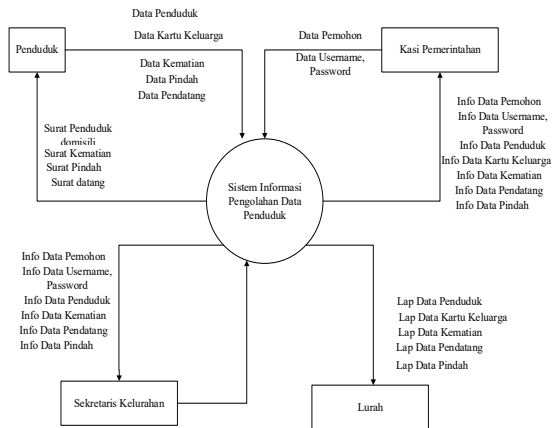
Penduduk

Data Penduduk

Data Kartu Keluarga

Data Kematian
Data Pindah
Data Pendatang

Data Pemohon

Data Username, Password

Kasi Pemerintahan

Surat Penduduk domisili
Surat Kematian
Surat Pindah
Surat datang

Info Data Pemohon
Info Data Username, Password
Info Data Penduduk
Info Data Kartu Keluarga
Info Data Kematian
Info Data Pendatang
Info Data Pindah

Sistem Informasi Pengolahan Data Penduduk

Info Data Pemohon
Info Data Username, Password
Info Data Penduduk
Info Data Kematian
Info Data Pendatang
Info Data Pindah

Lap Data Penduduk
Lap Data Kartu Keluarga
Lap Data Kematian
Lap Data Pendatang
Lap Data Pindah

Sekretaris Kelurahan

Lurah